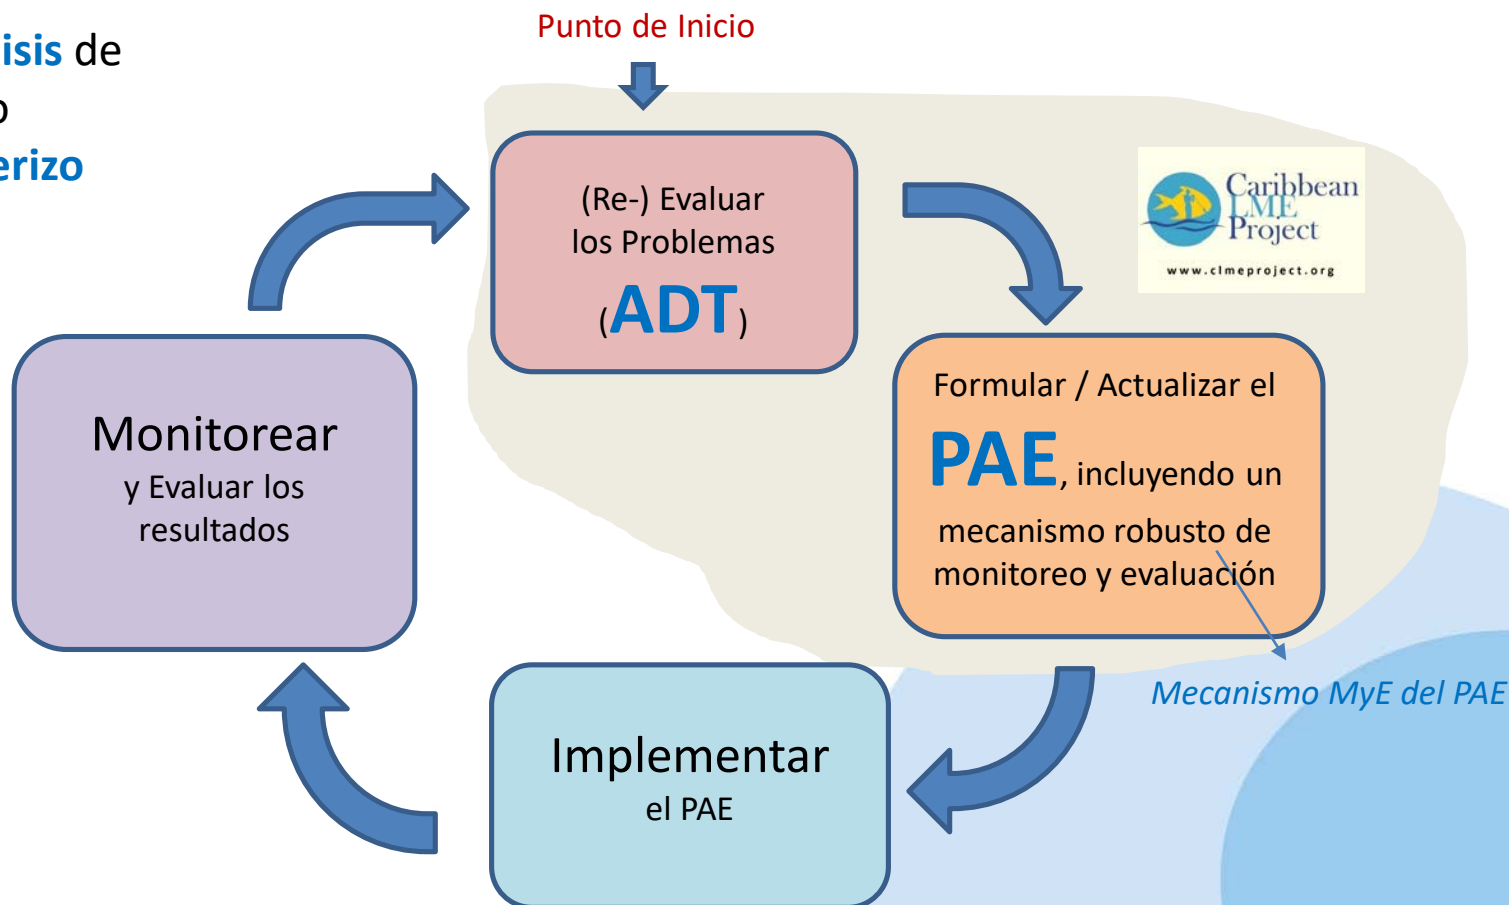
isis de
o
erizo

Punto de Inicio

(Re-) Evaluar los Problemas (ADT)

Caribbean LME Project
www.clmeproject.org

Formular / Actualizar el PAE, incluyendo un mecanismo robusto de monitoreo y evaluación

Mecanismo MyE del PAE

Monitorear y Evaluar los resultados

Implementar el PAE